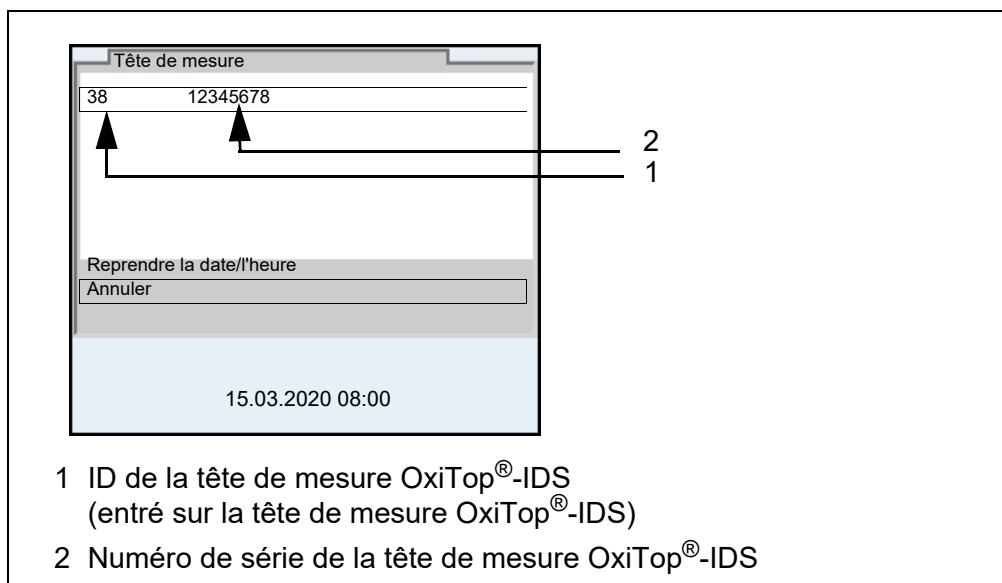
Tête de mesure

38 12345678

2

1

Reprendre la date/l'heure

Annuler

15.03.2020 08:00

1 ID de la tête de mesure OxiTop®-IDS (entré sur la tête de mesure OxiTop®-IDS)

2 Numéro de série de la tête de mesure OxiTop®-IDS